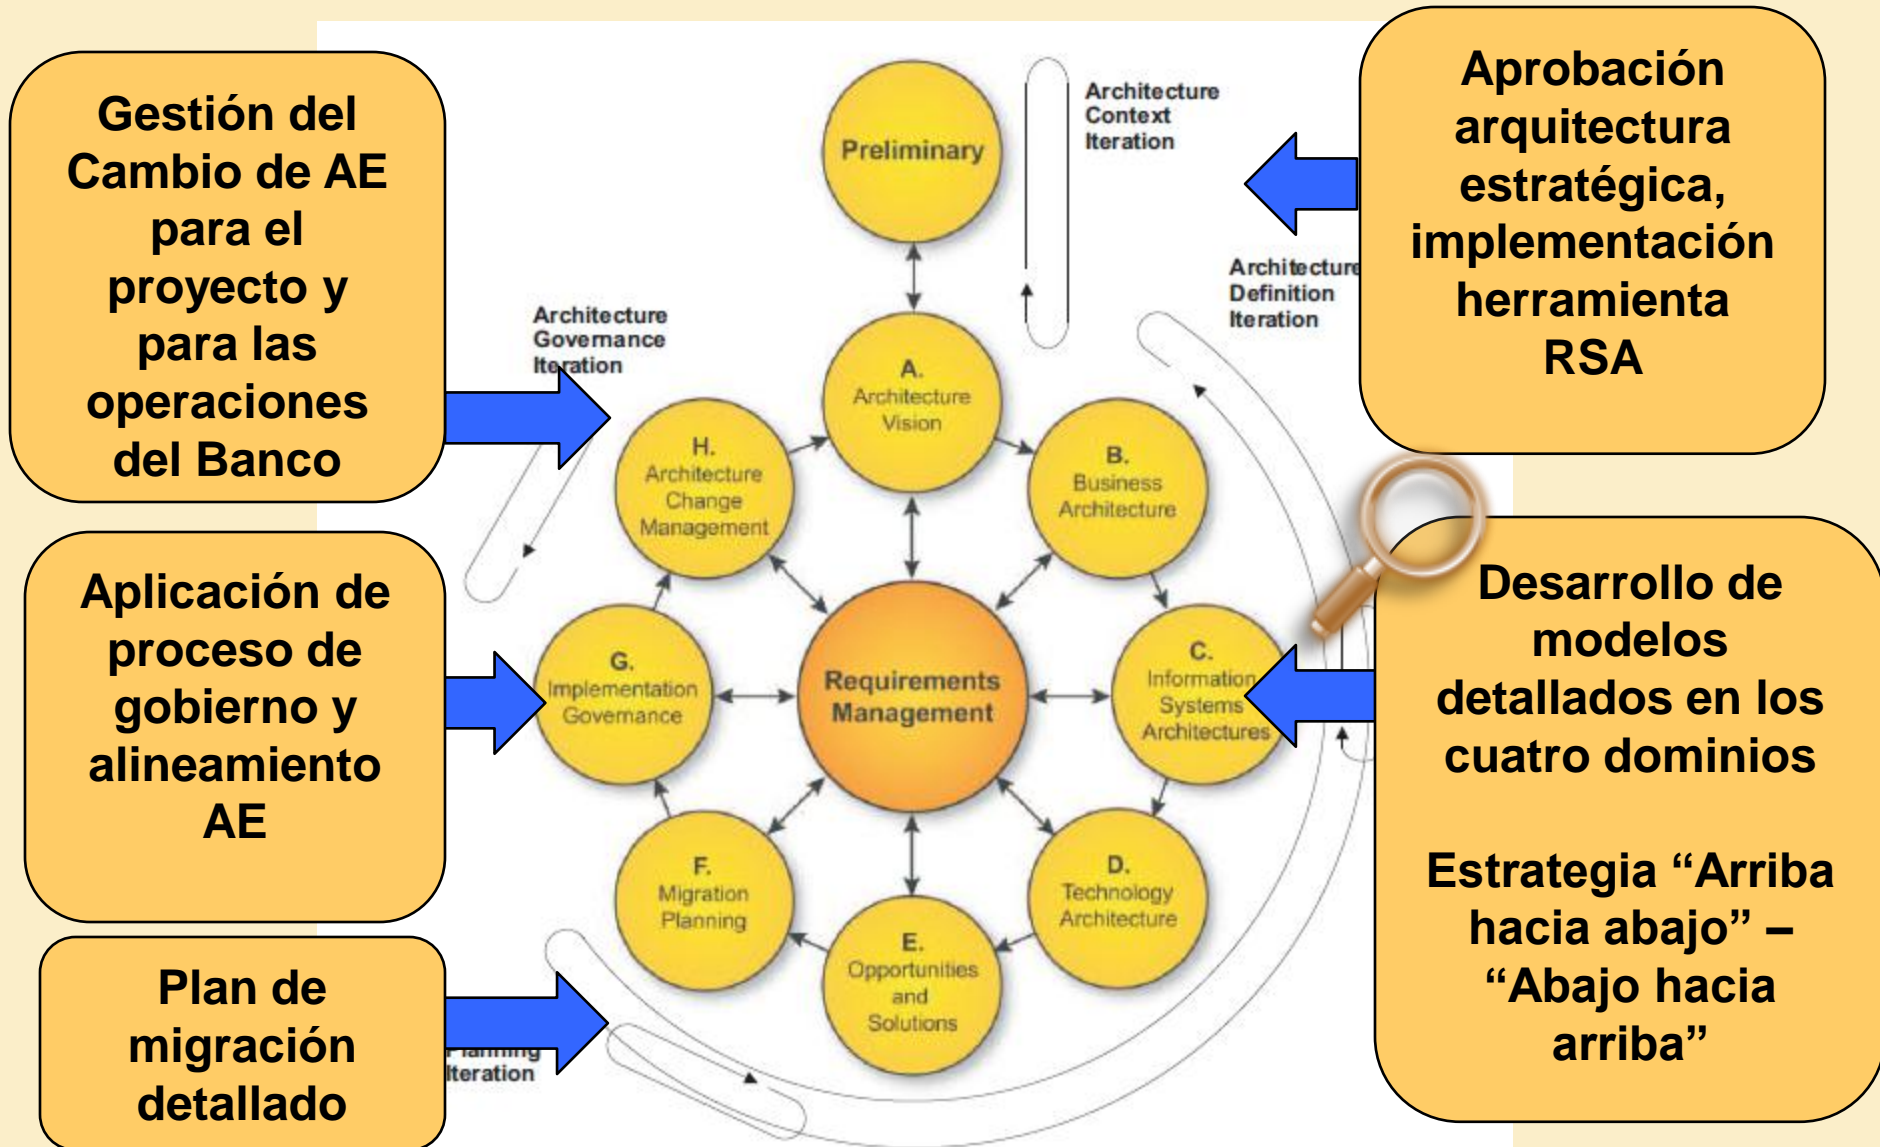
Gestión del Cambio de AE para el proyecto y para las operaciones del Banco

Aplicación de proceso de gobierno y alineamiento AE

Plan de migración detallado

Architecture Context Iteration

Preliminary

Architecture Governance Iteration

Architecture Definition Iteration

A. Architecture Vision

H. Architecture Change Management

B. Business Architecture

G. Implementation Governance

Requirements Management

C. Information Systems Architectures

F. Migration Planning

D. Technology Architecture

E. Opportunities and Solutions

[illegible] Iteration

Aprobación arquitectura estratégica, implementación herramienta RSA

Desarrollo de modelos detallados en los cuatro dominios

Estrategia “Arriba hacia abajo” – “Abajo hacia arriba”